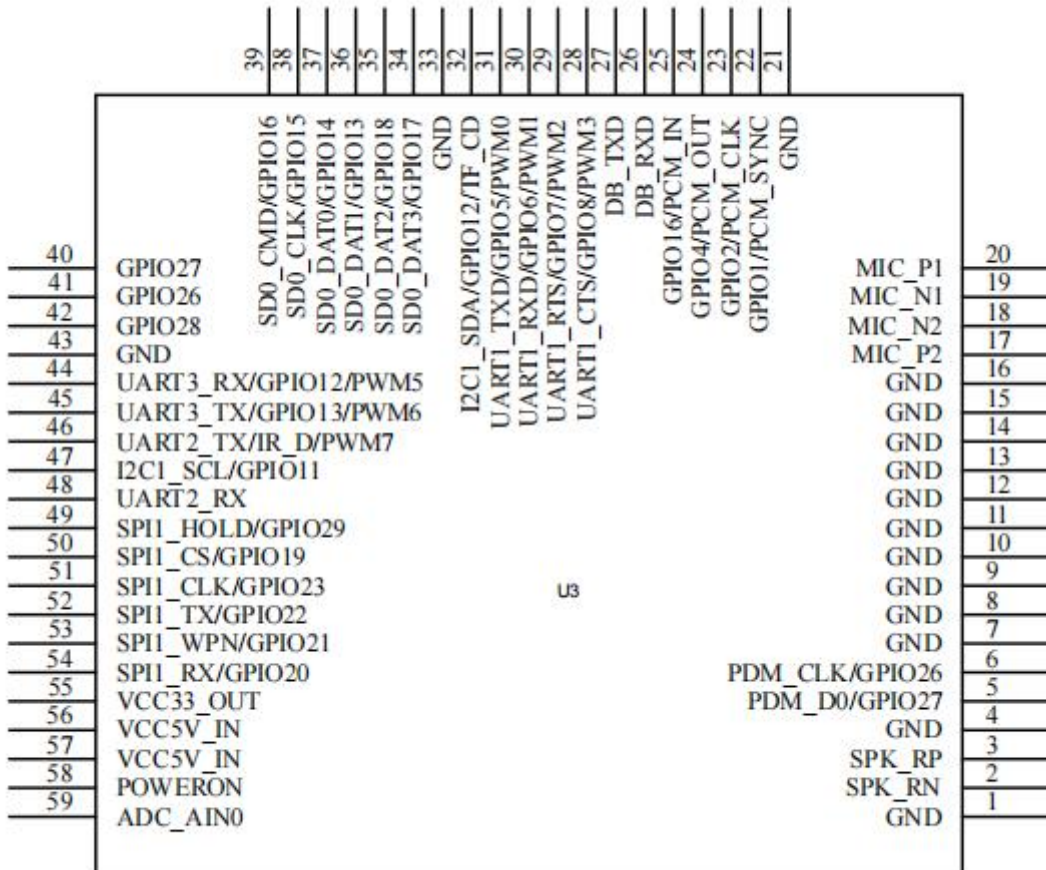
39 38 37 36 35 34 33 32 31 30 29 28 27 26 25 24 23 22 21

SD0_CMD/GPIO16
SD0_CLK/GPIO15
SD0_DAT0/GPIO14
SD0_DAT1/GPIO13
SD0_DAT2/GPIO18
SD0_DAT3/GPIO17
GND
I2C1_SDA/GPIO12/TF_CD
UART1_TXD/GPIO5/PWM0
UART1_RXD/GPIO6/PWM1
UART1_RTS/GPIO7/PWM2
UART1_CTS/GPIO8/PWM3
DB_TXD
DB_RXD
GPIO16/PCM_IN
GPIO4/PCM_OUT
GPIO2/PCM_CLK
GPIO1/PCM_SYNC
GND

40 GPIO27
41 GPIO26
42 GPIO28
43 GND
44 UART3_RX/GPIO12/PWM5
45 UART3_TX/GPIO13/PWM6
46 UART2_TX/IR_D/PWM7
47 I2C1_SCL/GPIO11
48 UART2_RX
49 SPI1_HOLD/GPIO29
50 SPI1_CS/GPIO19
51 SPI1_CLK/GPIO23
52 SPI1_TX/GPIO22
53 SPI1_WPN/GPIO21
54 SPI1_RX/GPIO20
55 VCC33_OUT
56 VCC5V_IN
57 VCC5V_IN
58 POWERON
59 ADC_AIN0

U3

20 MIC_P1
19 MIC_N1
18 MIC_N2
17 MIC_P2
16 GND
15 GND
14 GND
13 GND
12 GND
11 GND
10 GND
9 GND
8 GND
7 GND
6 PDM_CLK/GPIO26
5 PDM_D0/GPIO27
4 GND
3 SPK_RP
2 SPK_RN
1 GND